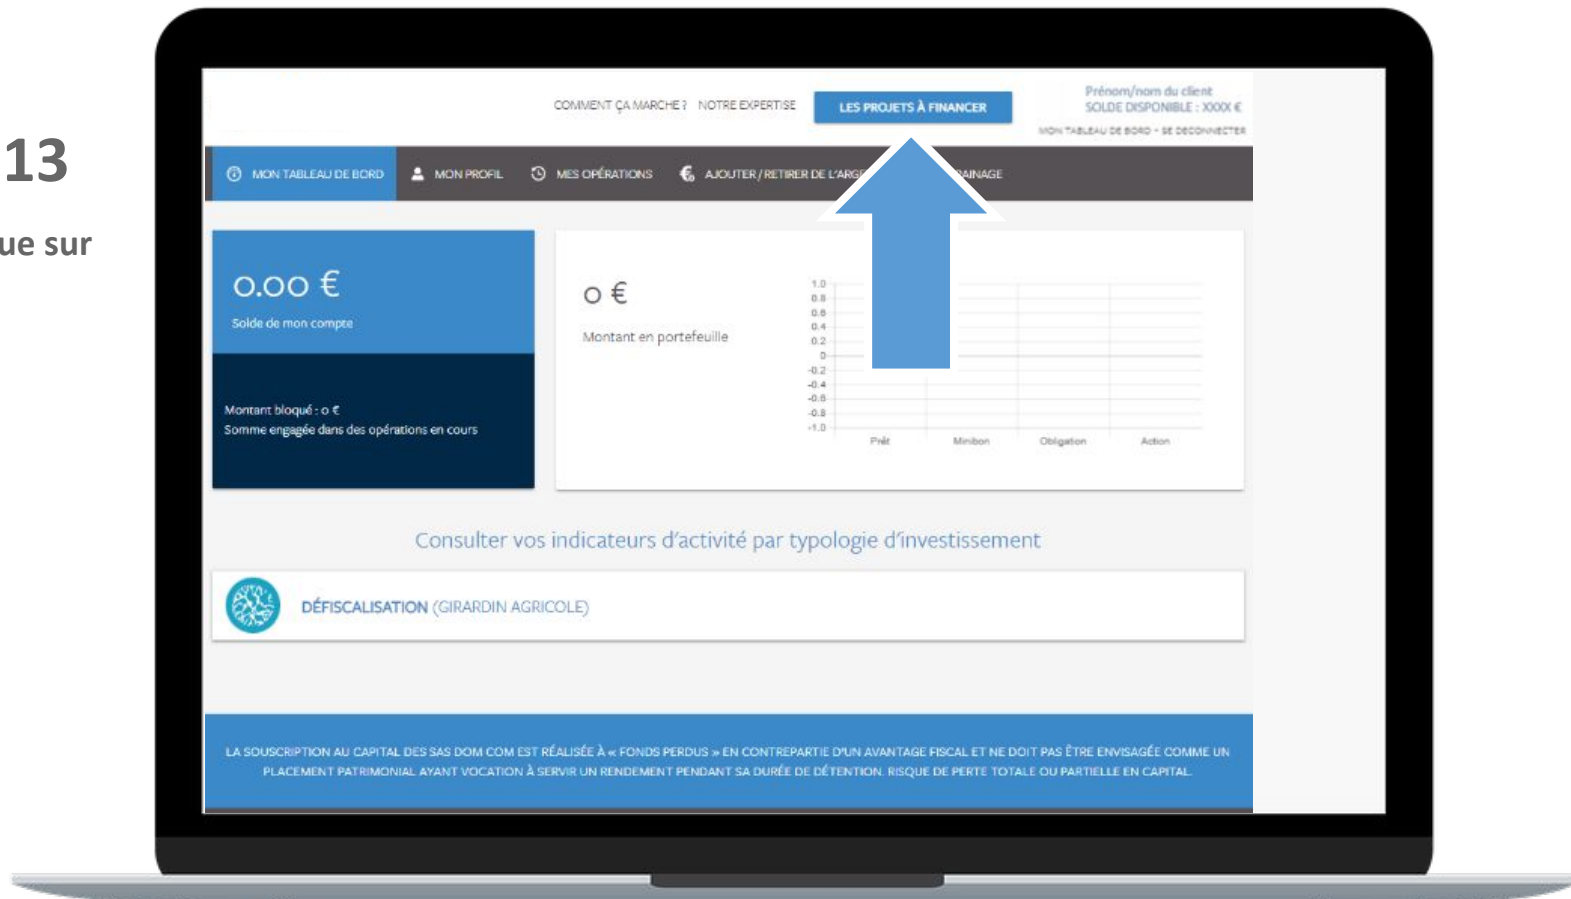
13

ue sur

COMMENT ÇA MARCHE ? NOTRE EXPERTISE LES PROJETS À FINANCER Prénom/nom du client SOLDE DISPONIBLE : XXXX €

MON TABLEAU DE BORD • SE DECONNECTER

MON TABLEAU DE BORD MON PROFIL MES OPÉRATIONS AJOUTER / RETIRER DE L'ARG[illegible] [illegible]AINAGE

0.00 €
Solde de mon compte

Montant bloqué : 0 €
Somme engagée dans des opérations en cours

0 €
Montant en portefeuille

1.0
0.8
0.6
0.4
0.2
0
-0.2
-0.4
-0.6
-0.8
-1.0
Prêt Minibon Obligation Action

Consulter vos indicateurs d'activité par typologie d'investissement

DÉFISCALISATION (GIRARDIN AGRICOLE)

LA SOUSCRIPTION AU CAPITAL DES SAS DOM COM EST RÉALISÉE À « FONDS PERDUS » EN CONTREPARTIE D'UN AVANTAGE FISCAL ET NE DOIT PAS ÊTRE ENVISAGÉE COMME UN PLACEMENT PATRIMONIAL AYANT VOCATION À SERVIR UN RENDEMENT PENDANT SA DURÉE DE DÉTENTION. RISQUE DE PERTE TOTALE OU PARTIELLE EN CAPITAL.